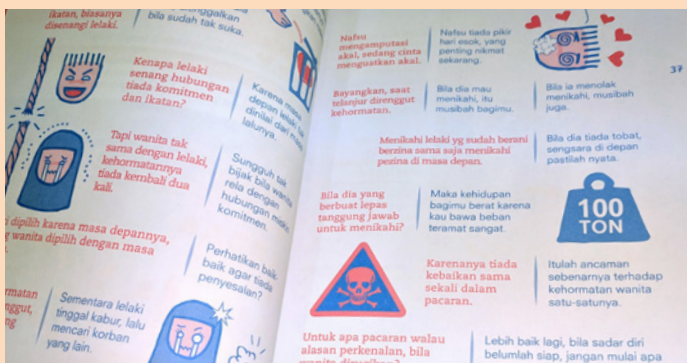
ikatan, biasanya disenangi lelaki.

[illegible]nggalkan bila sudah tak suka.

Kenapa lelaki senang hubungan tiada komitmen dan ikatan?

Karena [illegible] depan lelaki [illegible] dinilai dari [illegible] satunya.

Tapi wanita tak sama dengan lelaki, kehormatannya tiada kembali dua kali.

Sungguh tak bijak bila wanita rela dengan hubungan tanpa komitmen.

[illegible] dipilih karena masa depannya, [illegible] wanita dipilih dengan masa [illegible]

Perhatikan baik-baik agar tiada penyesalan?

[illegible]rmatan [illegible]nggal, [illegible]ng

Sementara lelaki tinggal kabur, lalu mencari korban yang lain.

Nafsu mengamputasi akal, sedang cinta menguatkan akal.

Nafsu tiada pikir hari esok, yang penting nikmat sekarang.

37

Bayangkan, saat telanjur direnggut kehormatan.

Bila dia mau menikahi, itu musibah bagimu.

Bila ia menolak menikahi, musibah juga.

Menikahi lelaki yg sudah berani berzina sama saja menikahi pezina di masa depan.

Bila dia tiada tobat, sengsara di depan pastilah nyata.

Bila dia yang berbuat lepas tanggung jawab untuk menikahi?

Maka kehidupan bagimu berat karena kau bawa beban teramat sangat.

100 TON

Karenanya tiada kebaikan sama sekali dalam pacaran.

Itulah ancaman sebenarnya terhadap kehormatan wanita satu-satunya.

Untuk apa pacaran walau alasan perkenalan, bila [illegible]

Lebih baik lagi, bila sadar diri belumlah siap, jangan mulai apa